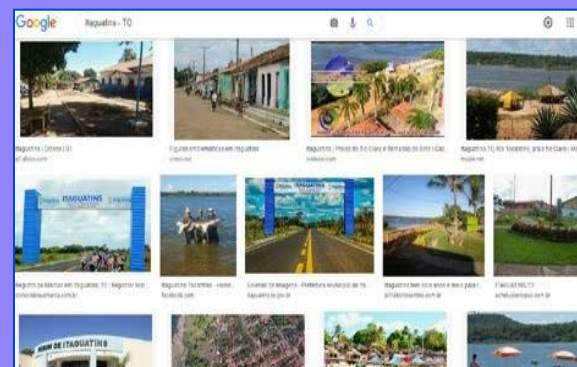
Google Itaguatins - TO

Itaguatins | Cidade | G1
g1.globo.com

Figuras emblemáticas em Itaguatins
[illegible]

Itaguatins | Praias do Rio Claro e Remanso do Sono | Cac...
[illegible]

Itaguatins TO, Rio Tocantins, praia Rio Claro | W...
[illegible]

BEM VINDO A ITAGUATINS

Registro de Batidas em Itaguatins, TO | Registros Mai...
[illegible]

Itaguatins-Tocantins - Home
facebook.com

CIDADE ITAGUATINS

Galeria de Imagens - Prefeitura Municipal de Ita...
itaguatins.to.gov.br

Itaguatins tem novo ano e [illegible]
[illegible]

ITAGUATINS-TO
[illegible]

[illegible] DE ITAGUATINS